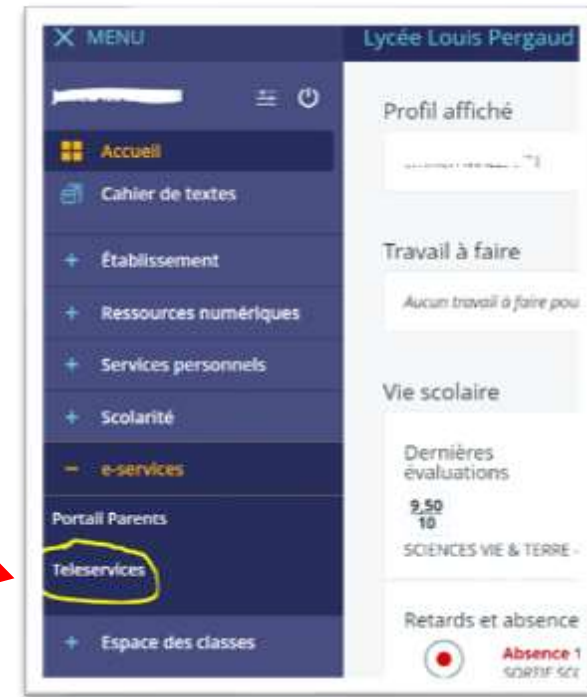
X MENU

Lycée Louis Pergaud

Accueil
Cahier de textes
+ Établissement
+ Ressources numériques
+ Services personnels
+ Scolarité
− e-services
Portail Parents
Teleservices
+ Espace des classes

Profil affiché

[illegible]

Travail à faire

Aucun travail à faire pou

Vie scolaire

Dernières évaluations

$\frac{9,50}{10}$

SCIENCES VIE & TERRE -

Retards et absence

Absence 1

SORTIE SCO